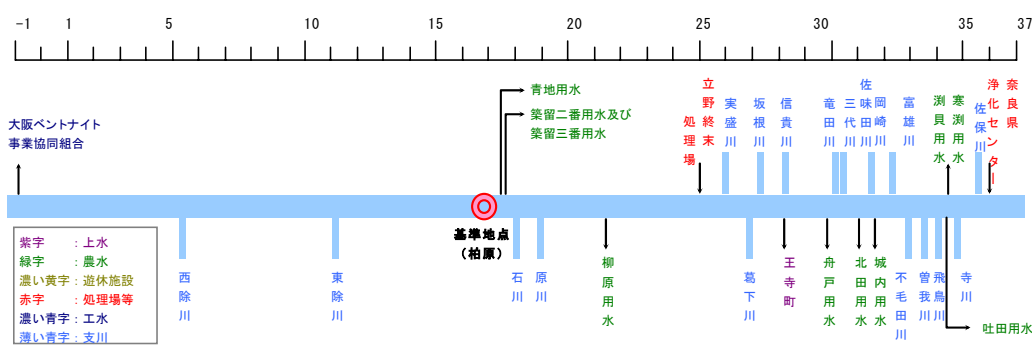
-1 1 5 10 15 20 25 30 35 37

大阪ベントナイト事業協同組合

青地用水

築留二番用水及び築留三番用水

基準地点(柏原)

処理場

立野終末

実盛川

坂根川

信貴川

竜田川

三代川

佐味田川

岡崎川

富雄川

満願寺川

寒川

佐保川

浄化センター

奈良県

西除川

東除川

石川

原川

柳原用水

葛下川

王寺町

舟戸用水

北田用水

城内用水

不毛田川

曽我川

飛鳥川

寺川

吐田用水

| 紫字 | :上水 |
|---|---|
| 緑字 | :農水 |
| 濃い黄字 | :遊休施設 |
| 赤字 | :処理場等 |
| 濃い青字 | :工水 |
| 薄い青字 | :支川 |